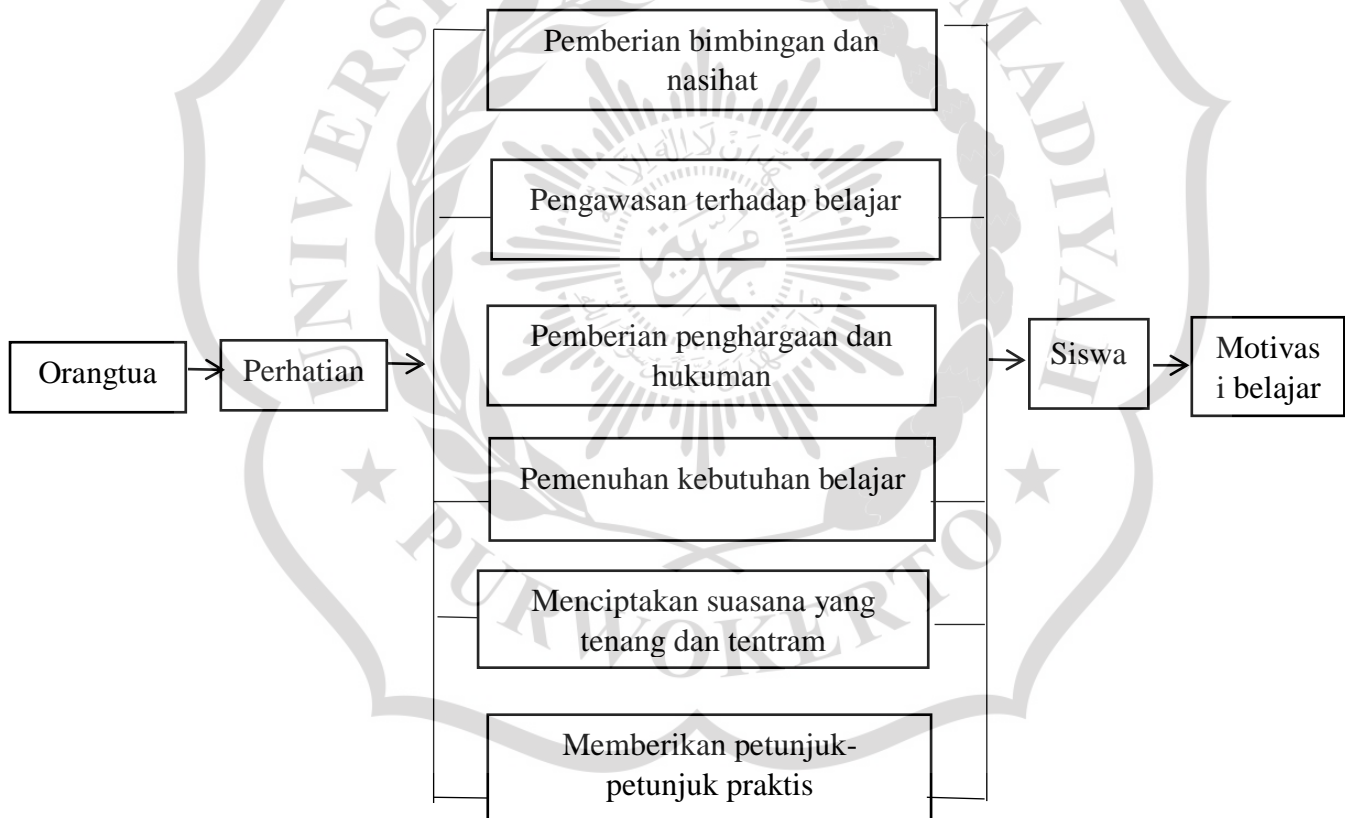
Orangtua

Perhatian

Pemberian bimbingan dan nasihat

Pengawasan terhadap belajar

Pemberian penghargaan dan hukuman

Pemenuhan kebutuhan belajar

Menciptakan suasana yang tenang dan tentram

Memberikan petunjuk-petunjuk praktis

Siswa

Motivasi belajar

UNIVERSITAS MUHAMMADIYAH PURWOKERTO